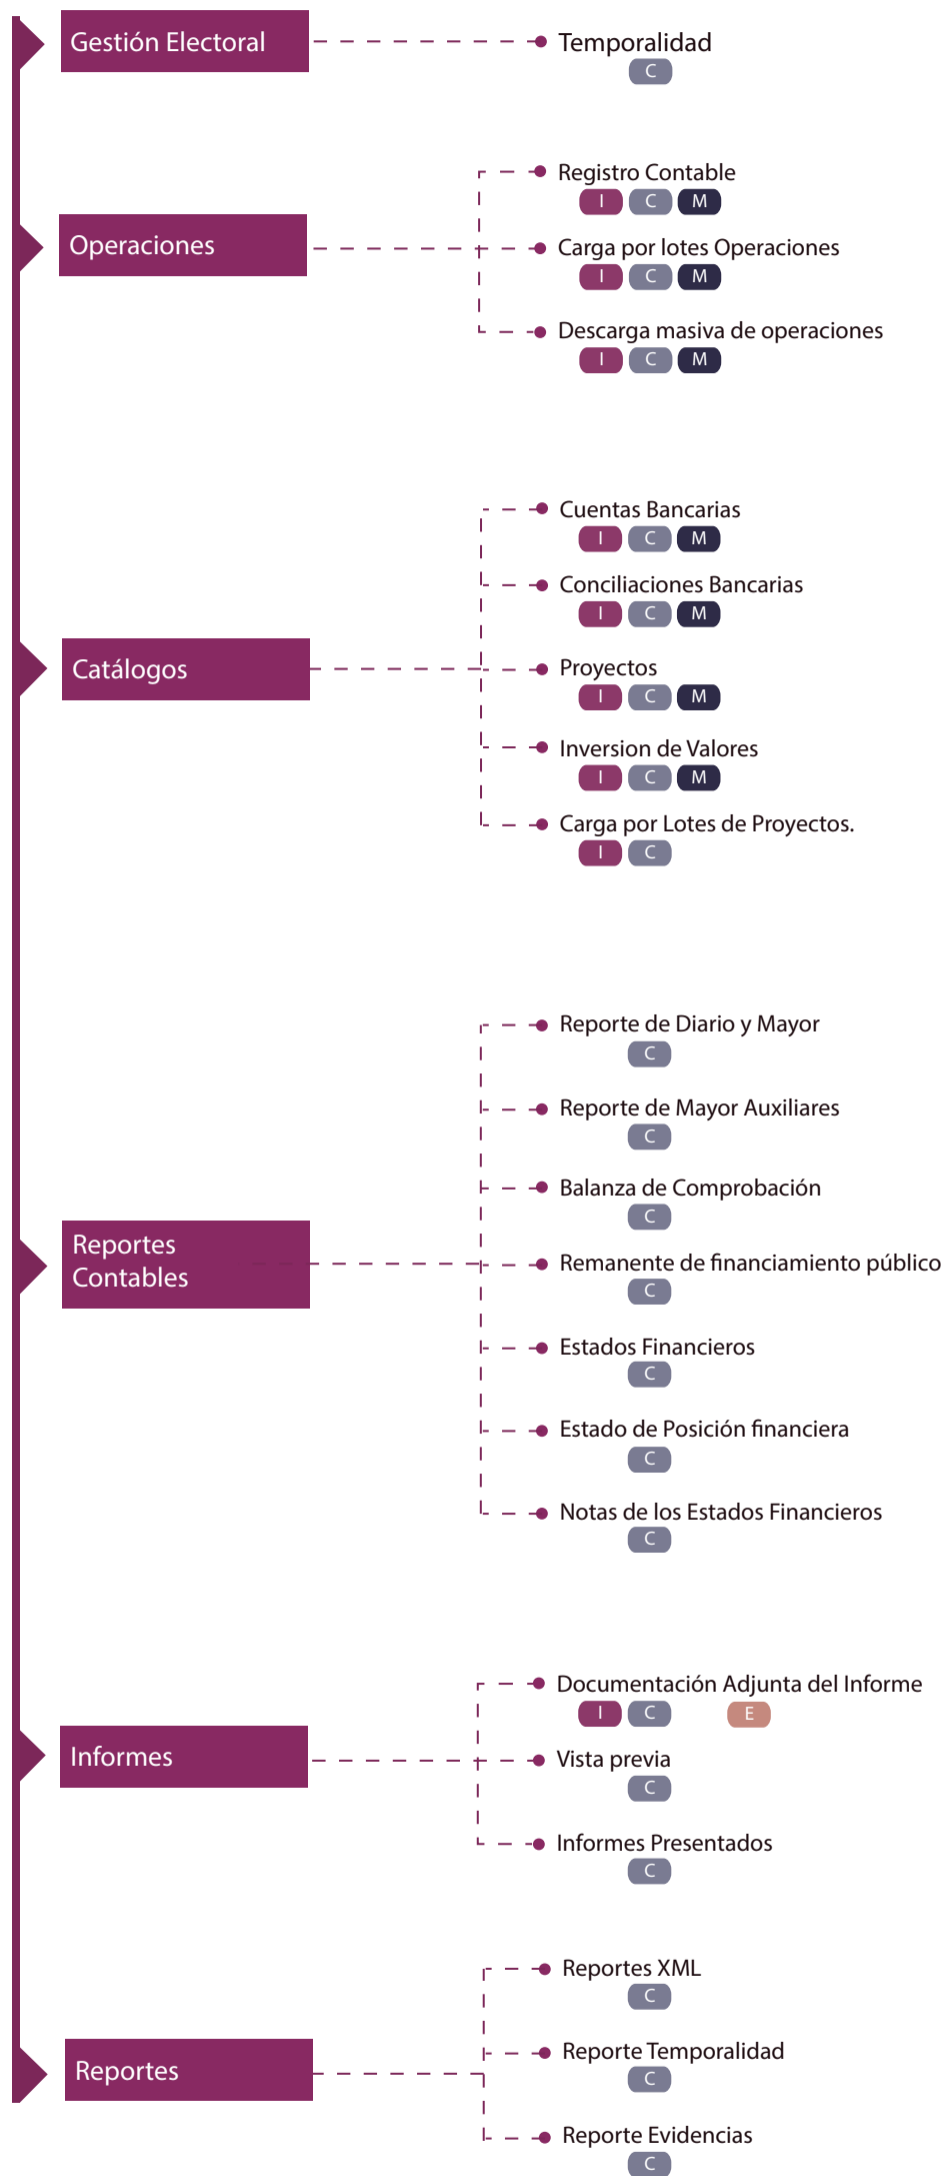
Gestión Electoral

Temporalidad
C

Operaciones

Registro Contable
I C M

Carga por lotes Operaciones
I C M

Descarga masiva de operaciones
I C M

Catálogos

Cuentas Bancarias
I C M

Conciliaciones Bancarias
I C M

Proyectos
I C M

Inversion de Valores
I C M

Carga por Lotes de Proyectos.
I C

Reportes Contables

Reporte de Diario y Mayor
C

Reporte de Mayor Auxiliares
C

Balanza de Comprobación
C

Remanente de financiamiento público
C

Estados Financieros
C

Estado de Posición financiera
C

Notas de los Estados Financieros
C

Informes

Documentación Adjunta del Informe
I C E

Vista previa
C

Informes Presentados
C

Reportes

Reportes XML
C

Reporte Temporalidad
C

Reporte Evidencias
C